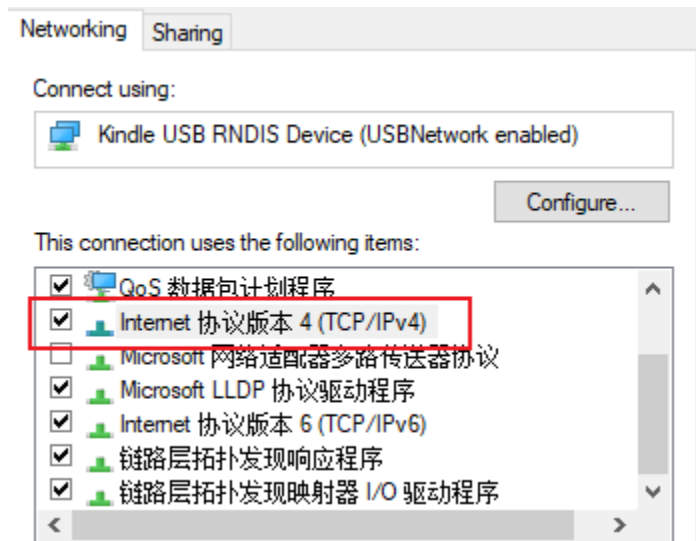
Networking Sharing

Connect using:

Kindle USB RNDIS Device (USBNetwork enabled)

Configure...

This connection uses the following items:

QoS 数据包计划程序
Internet 协议版本 4 (TCP/IPv4)
Microsoft 网络适配器多路传送器协议
Microsoft LLDP 协议驱动程序
Internet 协议版本 6 (TCP/IPv6)
链路层拓扑发现响应程序
链路层拓扑发现映射器 I/O 驱动程序